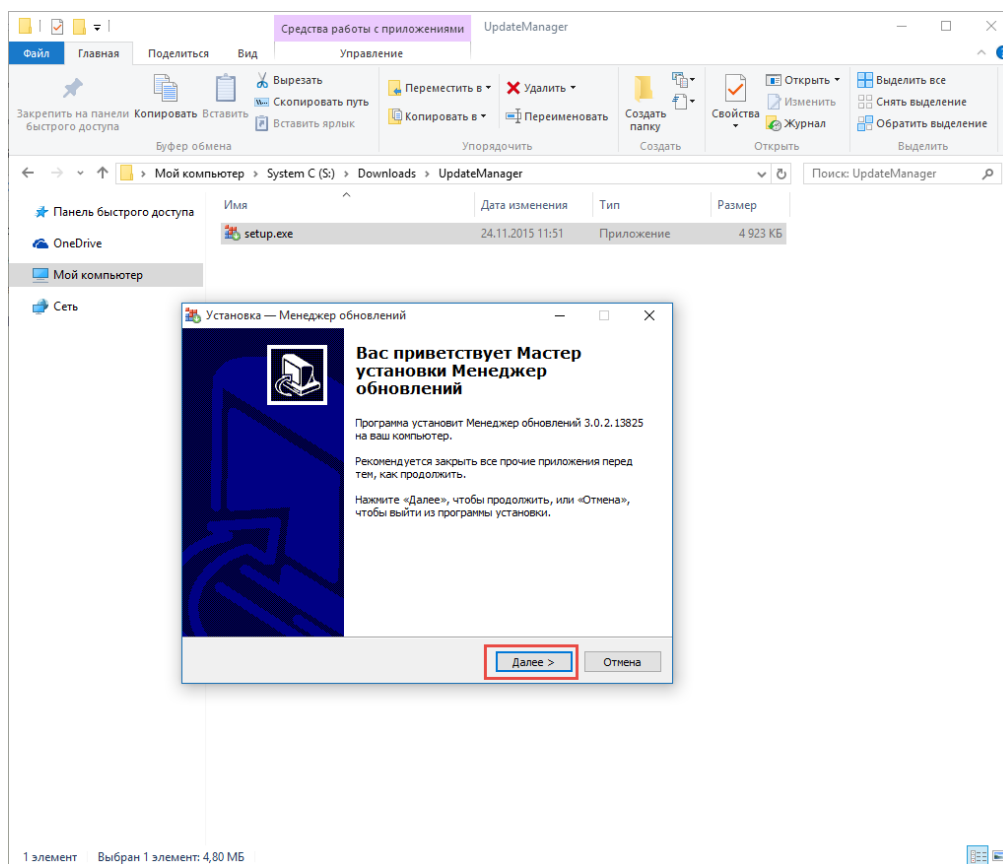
Средства работы с приложениями UpdateManager

Файл Главная Поделиться Вид Управление

Закрепить на панели быстрого доступа Копировать Вставить
Вырезать
Скопировать путь
Вставить ярлык
Буфер обмена

Переместить в ▾
Копировать в ▾
Удалить ▾
Переименовать
Упорядочить

Создать папку
Создать

Свойства
Открыть ▾
Изменить
Журнал
Открыть

Выделить все
Снять выделение
Обратить выделение
Выделить

Мой компьютер › System C (S:) › Downloads › UpdateManager

Поиск: UpdateManager

Панель быстрого доступа
OneDrive
Мой компьютер
Сеть

| Имя | Дата изменения | Тип | Размер |
|---|---|---|---|
| setup.exe | 24.11.2015 11:51 | Приложение | 4 923 КБ |

Установка — Менеджер обновлений

Вас приветствует Мастер установки Менеджер обновлений

Программа установит Менеджер обновлений 3.0.2.13825 на ваш компьютер.

Рекомендуется закрыть все прочие приложения перед тем, как продолжить.

Нажмите «Далее», чтобы продолжить, или «Отмена», чтобы выйти из программы установки.

Далее > Отмена

1 элемент Выбран 1 элемент: 4,80 МБ